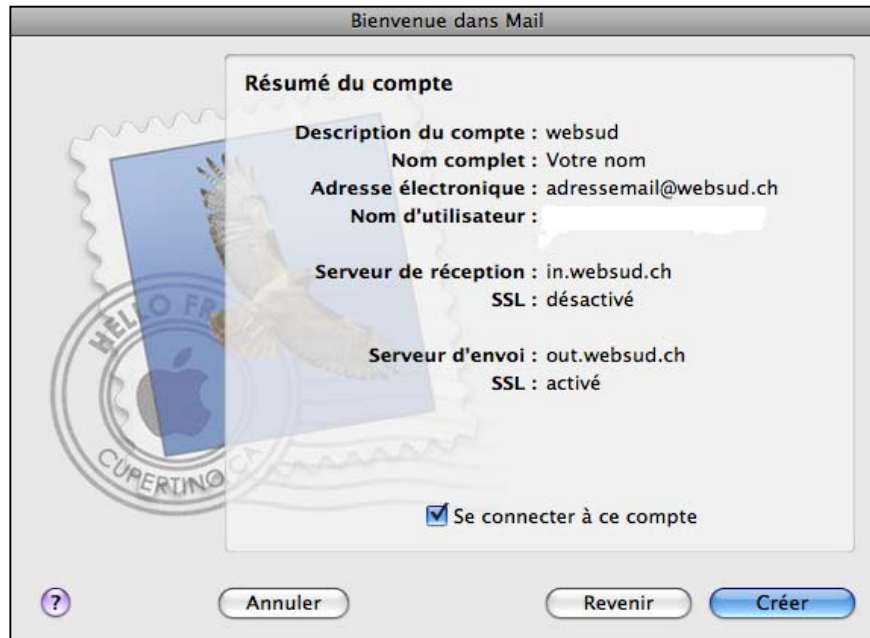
Bienvenue dans Mail

Résumé du compte

Description du compte : websud
Nom complet : Votre nom
Adresse électronique : adressemail@websud.ch
Nom d'utilisateur :

Serveur de réception : in.websud.ch
SSL : désactivé

Serveur d'envoi : out.websud.ch
SSL : activé

HELLO FR
CUPERTINO CA

Se connecter à ce compte

?
Annuler
Revenir
Créer